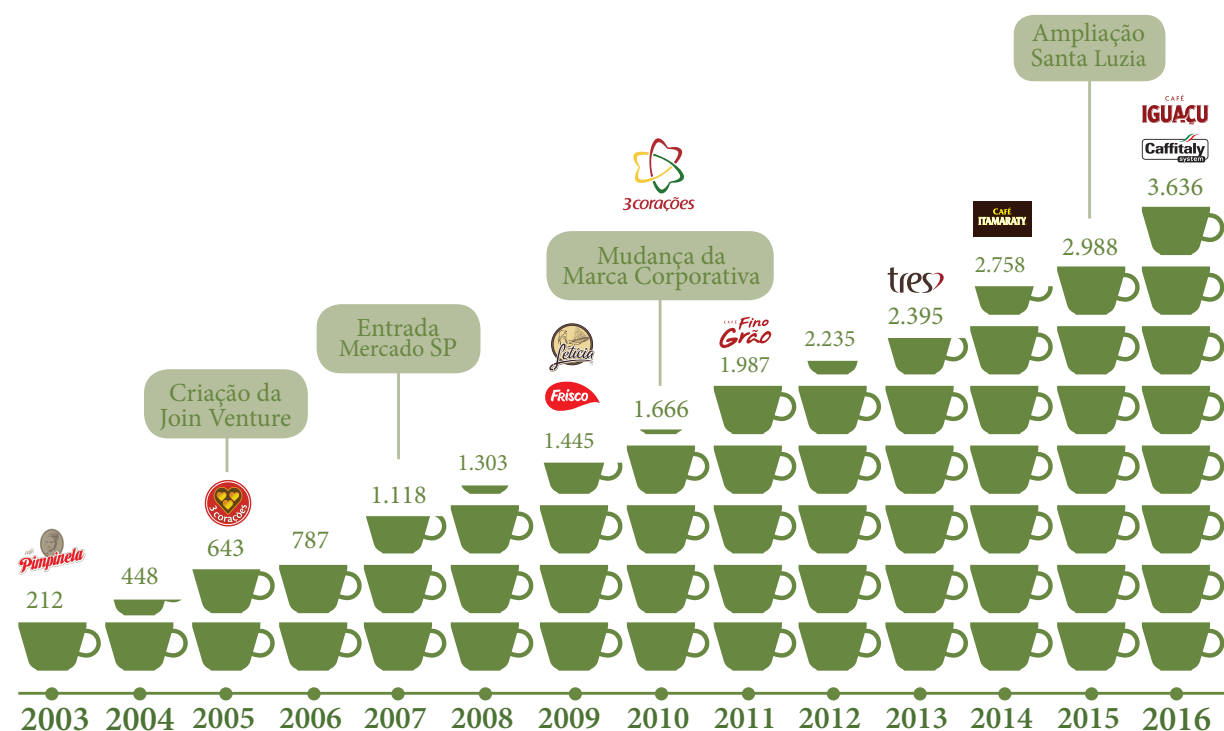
Ampliação Santa Luzia

CAFÉ IGUAÇU

Caffitaly system

3.636

2.988

CAFÉ ITAMARATY

2.758

tres

2.395

2.235

Café Fino Grão

1.987

3corações

Mudança da Marca Corporativa

1.666

Letícia

Frisco

1.445

1.303

Entrada Mercado SP

1.118

Criação da Join Venture

3 corações

643

787

Café Pimpinela

212

448

2003 2004 2005 2006 2007 2008 2009 2010 2011 2012 2013 2014 2015 2016